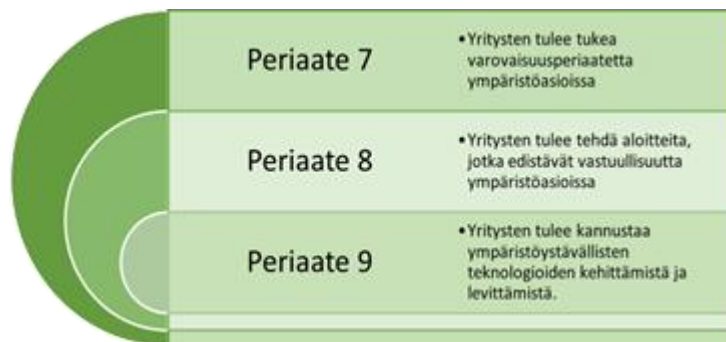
Periaate 7

• Yritysten tulee tukea varovaisuusperiaatetta ympäristöasioissa

Periaate 8

• Yritysten tulee tehdä aloitteita, jotka edistävät vastuullisuutta ympäristöasioissa

Periaate 9

• Yritysten tulee kannustaa ympäristöystävällisten teknologioiden kehittämistä ja levittämistä.